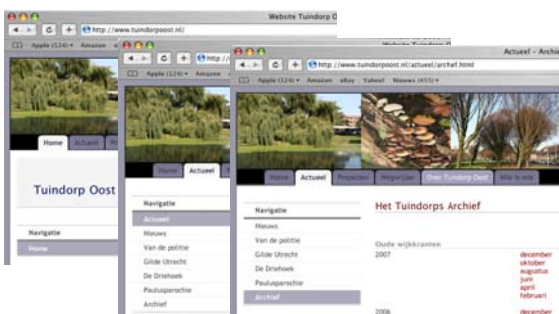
Website Tuindorp O
http://www.tuindorpoost.nl/
Apple (124) Amazon

Home Actueel Pr

Tuindorp Oost

Navigatie
Home

Website Tuindorp O
http://www.
Apple (124) Amazon

Home Actueel

Navigatie
Actueel
Nieuws
Van de politie
Gilde Utrecht
De Driehoek
Paulusparochie
Archief

Actueel - Archi
http://www.tuindorpoost.nl/actueel/archief.html
Apple (124) Amazon eBay Yahoo! Nieuws (455)

Home Actueel Projecten Wegwijzer Over Tuindorp Oost Wie is wie

Navigatie
Nieuws
Van de politie
Gilde Utrecht
De Driehoek
Paulusparochie
Archief

Het Tuindorps Archief

Oude wijkkranten
2007
december
oktober
augustus
juni
april
februari
2006
december